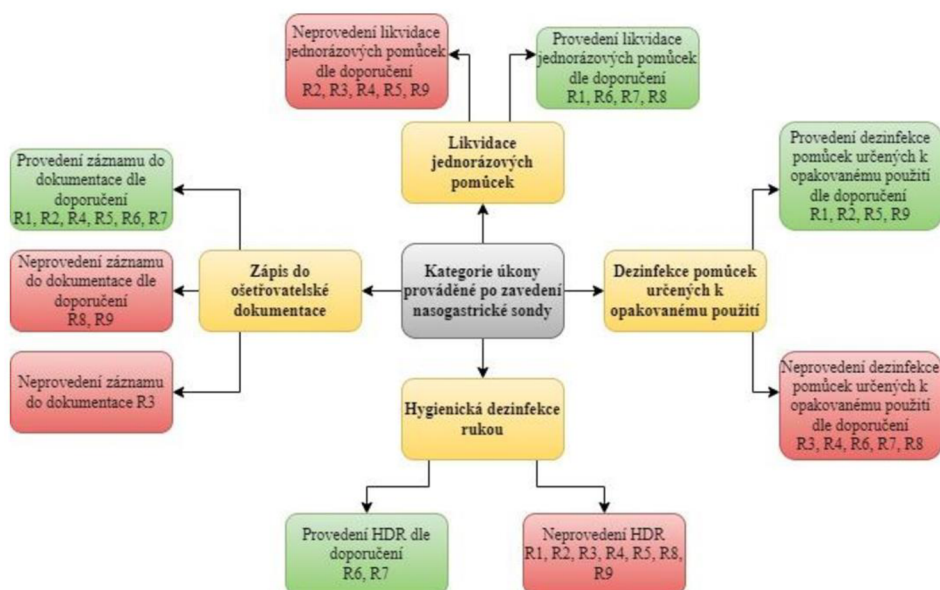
Neprovedení likvidace jednorázových pomůcek dle doporučení R2, R3, R4, R5, R9

Provedení likvidace jednorázových pomůcek dle doporučení R1, R6, R7, R8

Likvidace jednorázových pomůcek

Provedení záznamu do dokumentace dle doporučení R1, R2, R4, R5, R6, R7

Provedení dezinfekce pomůcek určených k opakovanému použití dle doporučení R1, R2, R5, R9

Neprovedení záznamu do dokumentace dle doporučení R8, R9

Zápis do ošetřovatelské dokumentace

Kategorie úkony prováděné po zavedení nasogastrické sondy

Dezinfekce pomůcek určených k opakovanému použití

Neprovedení záznamu do dokumentace R3

Hygienická dezinfekce rukou

Neprovedení dezinfekce pomůcek určených k opakovanému použití dle doporučení R3, R4, R6, R7, R8

Provedení HDR dle doporučení R6, R7

Neprovedení HDR R1, R2, R3, R4, R5, R8, R9